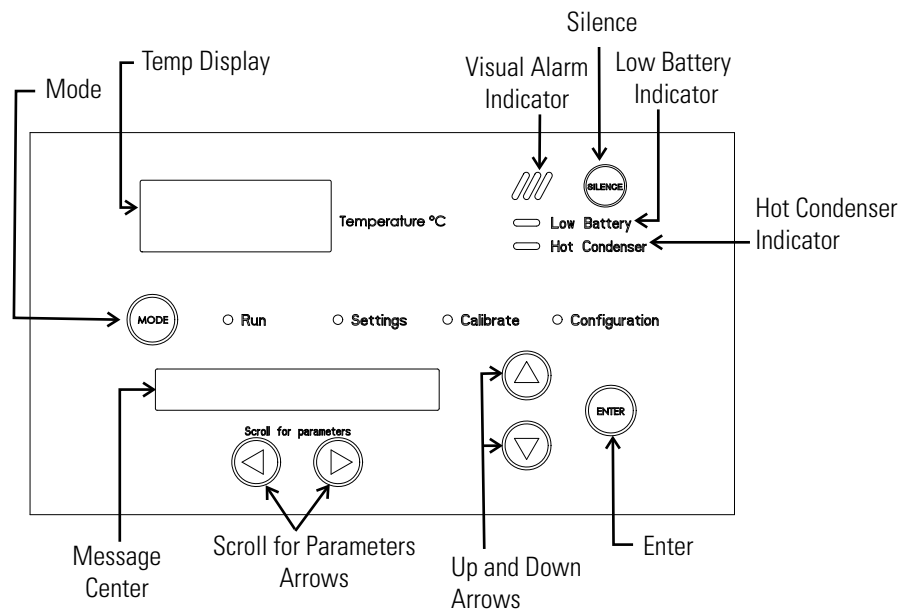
Silence

Temp Display

Visual Alarm Indicator

Low Battery Indicator

Mode

SILENCE

Temperature °C

Low Battery

Hot Condenser

Hot Condenser Indicator

MODE

Run

Settings

Calibrate

Configuration

ENTER

Scroll for parameters

Message Center

Scroll for Parameters Arrows

Up and Down Arrows

Enter